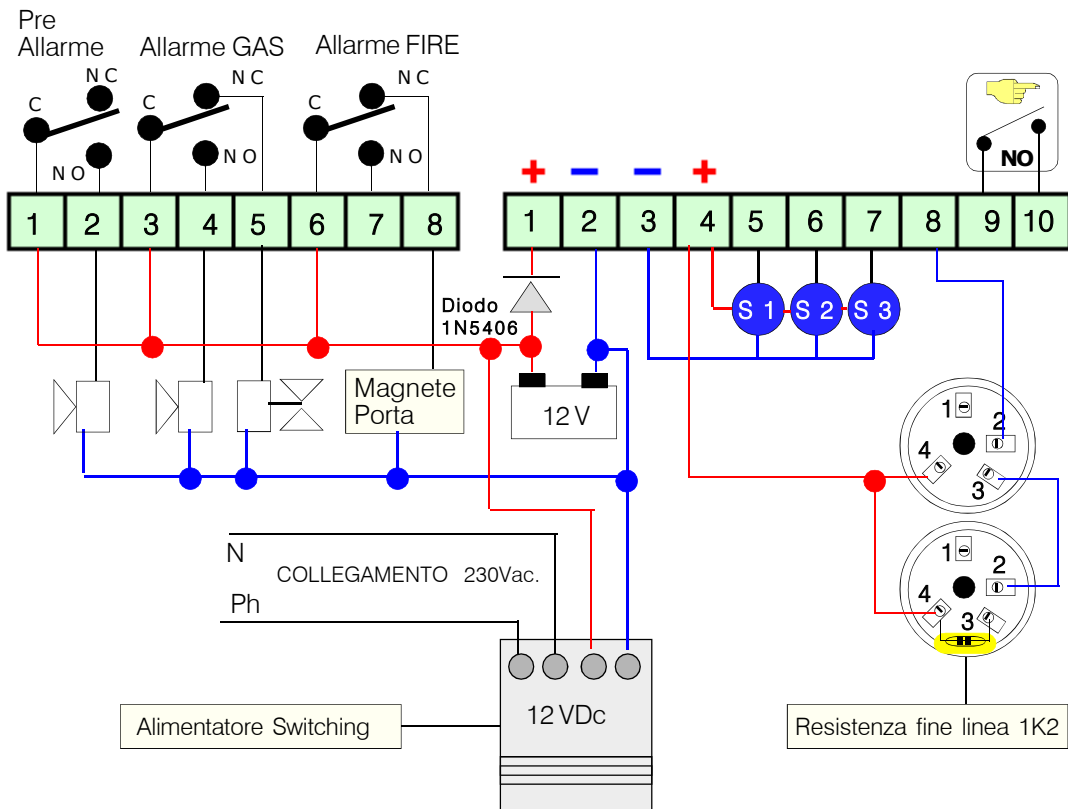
Pre Allarme

Allarme GAS

Allarme FIRE

N C
C
N O

C
N C
N O

C
N C
N O

| 1 | 2 | 3 | 4 | 5 | 6 | 7 | 8 |
|---|---|---|---|---|---|---|---|

+ − − +

| 1 | 2 | 3 | 4 | 5 | 6 | 7 | 8 | 9 | 10 |
|---|---|---|---|---|---|---|---|---|---|

NO

Diodo 1N5406

S 1
S 2
S 3

Magnete Porta

12 V

1
2
4
3

1
2
4
3

N

COLLEGAMENTO 230Vac.

Ph

Alimentatore Switching

12 VDc

Resistenza fine linea 1K2